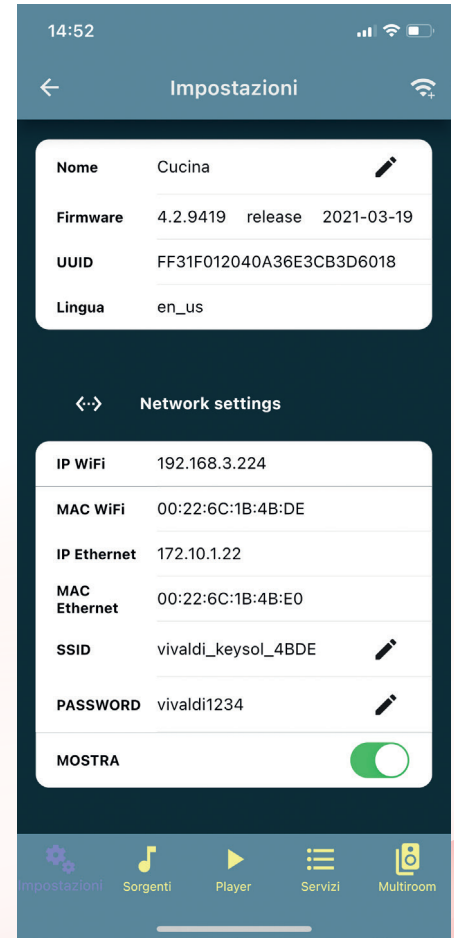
14:52

Impostazioni

| | |
|---|---|
| Nome | Cucina |
| Firmware | 4.2.9419 release 2021-03-19 |
| UUID | FF31F012040A36E3CB3D6018 |
| Lingua | en_us |

Network settings

| | |
|---|---|
| IP WiFi | 192.168.3.224 |
| MAC WiFi | 00:22:6C:1B:4B:DE |
| IP Ethernet | 172.10.1.22 |
| MAC Ethernet | 00:22:6C:1B:4B:E0 |
| SSID | vivaldi_keysol_4BDE |
| PASSWORD | vivaldi1234 |
| MOSTRA | |

Impostazioni Sorgenti Player Servizi Multiroom